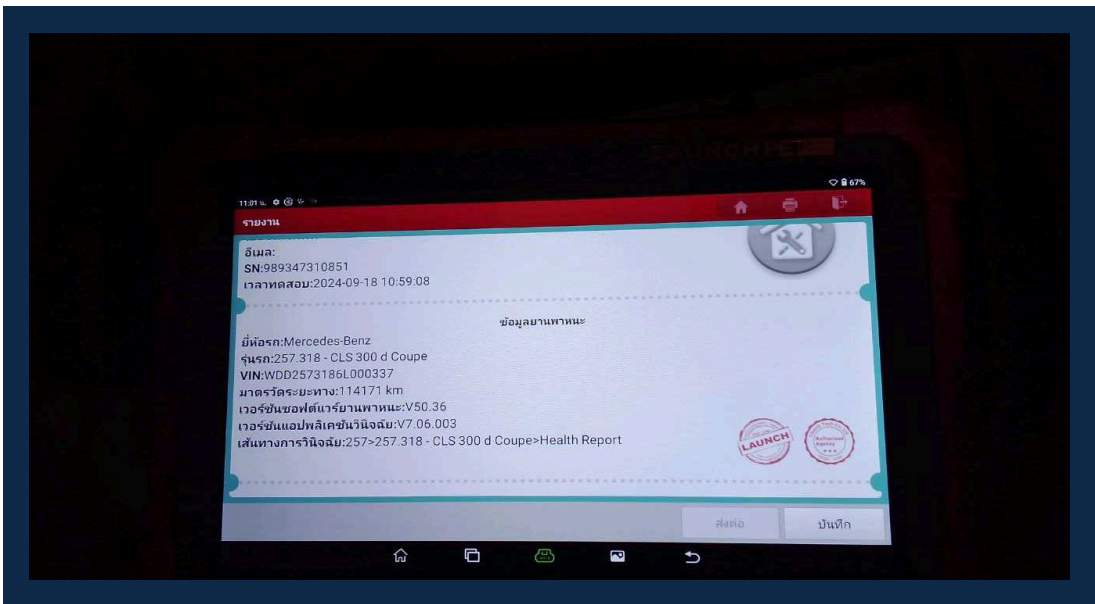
11:01 น.
67%
รายงาน

อีเมล:
SN:989347310851
เวลาทดสอบ:2024-09-18 10:59:08

ข้อมูลยานพาหนะ

ยี่ห้อรถ:Mercedes-Benz
รุ่นรถ:257.318 - CLS 300 d Coupe
VIN:WDD2573186L000337
มาตรวัดระยะทาง:114171 km
เวอร์ชันซอฟต์แวร์ยานพาหนะ:V50.36
เวอร์ชันแอปพลิเคชันวินิจฉัย:V7.06.003
เส้นทางการวินิจฉัย:257>257.318 - CLS 300 d Coupe>Health Report

LAUNCH
Authorized Agency

ส่งต่อ
บันทึก